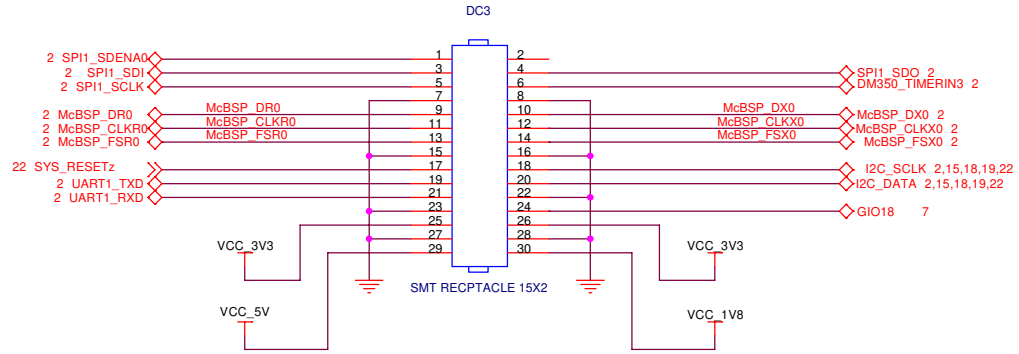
DC3

2 SPI1_SDENA0
2 SPI1_SDI
2 SPI1_SCLK
2 McBSP_DR0
2 McBSP_CLKR0
2 McBSP_FSR0
22 SYS_RESETz
2 UART1_TXD
2 UART1_RXD

McBSP_DR0
McBSP_CLKR0
McBSP_FSR0

1 2
3 4
5 6
7 8
9 10
11 12
13 14
15 16
17 18
19 20
21 22
23 24
25 26
27 28
29 30

McBSP_DX0
McBSP_CLKX0
McBSP_FSX0

SPI1_SDO 2
DM350_TIMERIN3 2
McBSP_DX0 2
McBSP_CLKX0 2
McBSP_FSX0 2
I2C_SCLK 2,15,18,19,22
I2C_DATA 2,15,18,19,22
GIO18 7

VCC_3V3
VCC_3V3
SMT RECPTACLE 15X2
VCC_5V
VCC_1V8